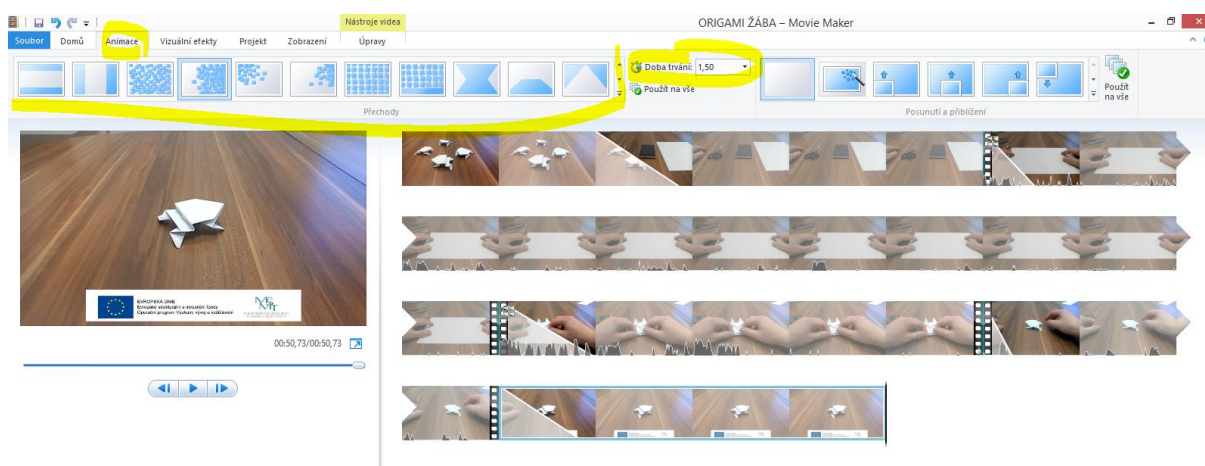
Nástroje videa
ORIGAMI ŽÁBA – Movie Maker
Soubor Domů Animace Vizuální efekty Projekt Zobrazení Úpravy
Doba trvání: 1,50
Použít na vše
Přechody
Použít na vše
Posunutí a přiblížení
EVROPSKÁ UNIE
Evropské strukturální a investiční fondy
Operační program Výzkum, vývoj a vzdělávání
00:50,73/00:50,73